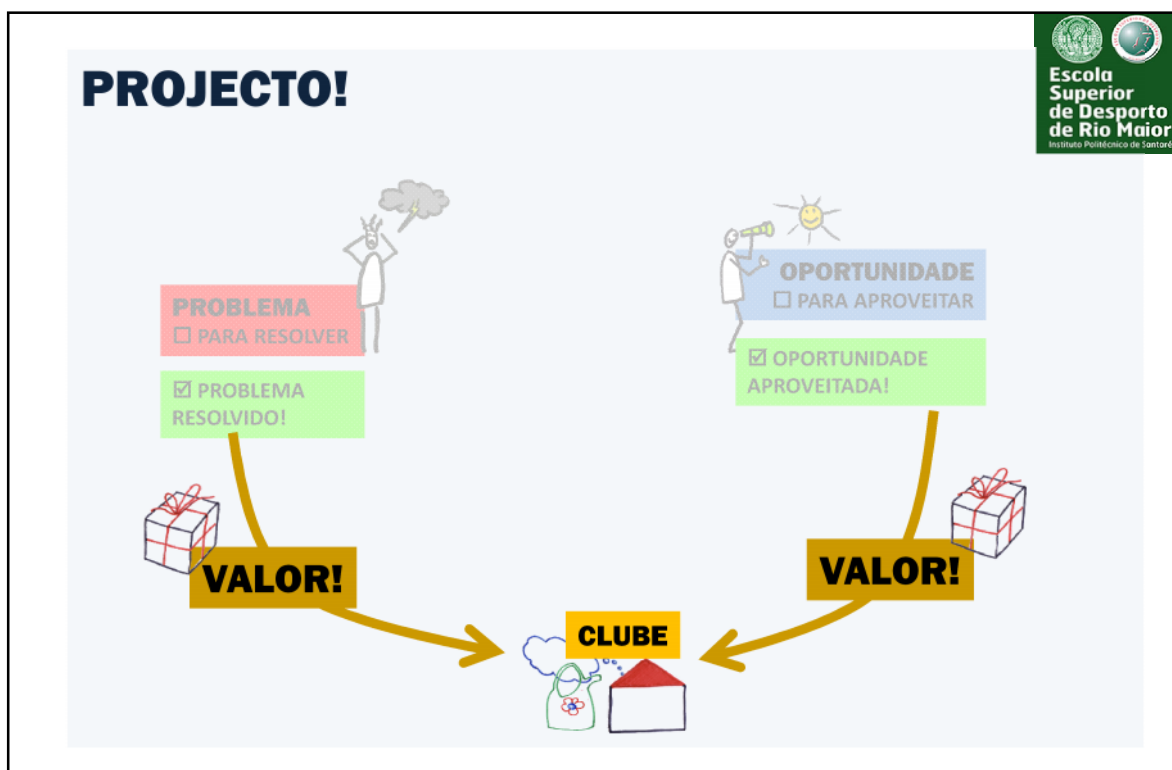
PROJECTO!

Escola Superior de Desporto de Rio Maior
Instituto Politécnico de Santarém

PROBLEMA
☐ PARA RESOLVER

☑ PROBLEMA RESOLVIDO!

OPORTUNIDADE
☐ PARA APROVEITAR

☑ OPORTUNIDADE APROVEITADA!

VALOR!

VALOR!

CLUBE